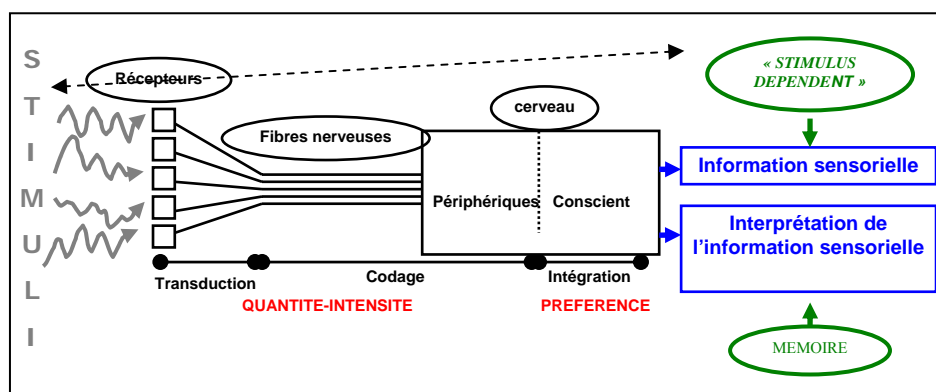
S
T
I
M
U
L
I

Récepteurs

« STIMULUS DEPENDENT »

cerveau

Fibres nerveuses

Information sensorielle

Périphériques

Conscient

Interprétation de l'information sensorielle

Transduction

Codage

Intégration

QUANTITE-INTENSITE

PREFERENCE

MEMOIRE